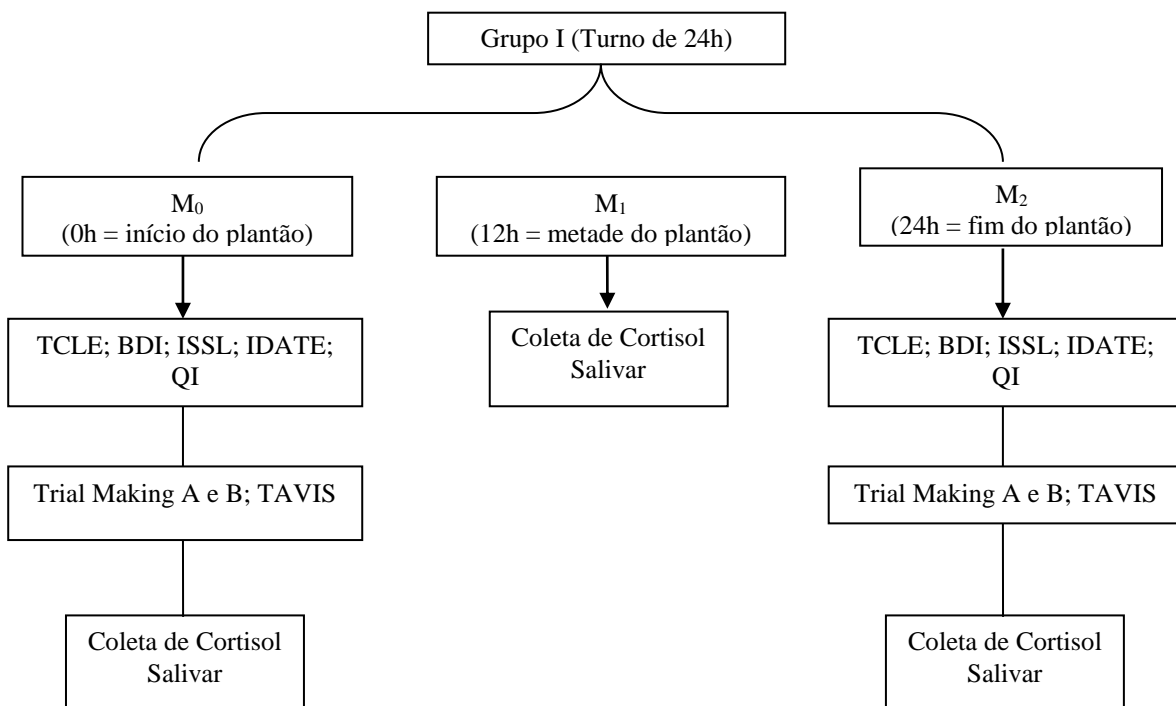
Grupo I (Turno de 24h)

$M_0$
(0h = início do plantão)

$M_1$
(12h = metade do plantão)

$M_2$
(24h = fim do plantão)

TCLE; BDI; ISSL; IDATE; QI

Coleta de Cortisol Salivar

TCLE; BDI; ISSL; IDATE; QI

Trial Making A e B; TAVIS

Trial Making A e B; TAVIS

Coleta de Cortisol Salivar

Coleta de Cortisol Salivar